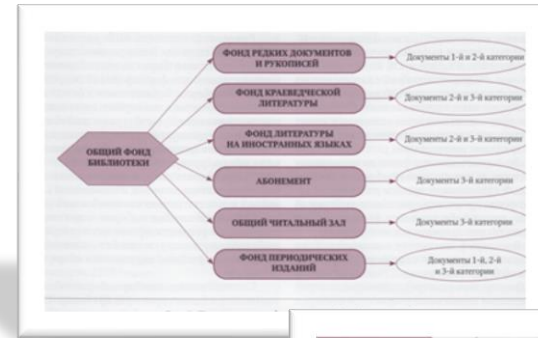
ОБЩИЙ ФОНД БИБЛИОТЕКИ

ФОНД РЕДКИХ ДОКУМЕНТОВ И РУКОПИСЕЙ

Документы 1-й и 2-й категории

ФОНД КРАЕВЕДЧЕСКОЙ ЛИТЕРАТУРЫ

Документы 2-й и 3-й категории

ФОНД ЛИТЕРАТУРЫ НА ИНОСТРАННЫХ ЯЗЫКАХ

Документы 2-й и 3-й категории

АБОНЕМЕНТ

Документы 3-й категории

ОБЩИЙ ЧИТАЛЬНЫЙ ЗАЛ

Документы 3-й категории

ФОНД ПЕРИОДИЧЕСКИХ ИЗДАНИЙ

Документы 1-й, 2-й и 3-й категории